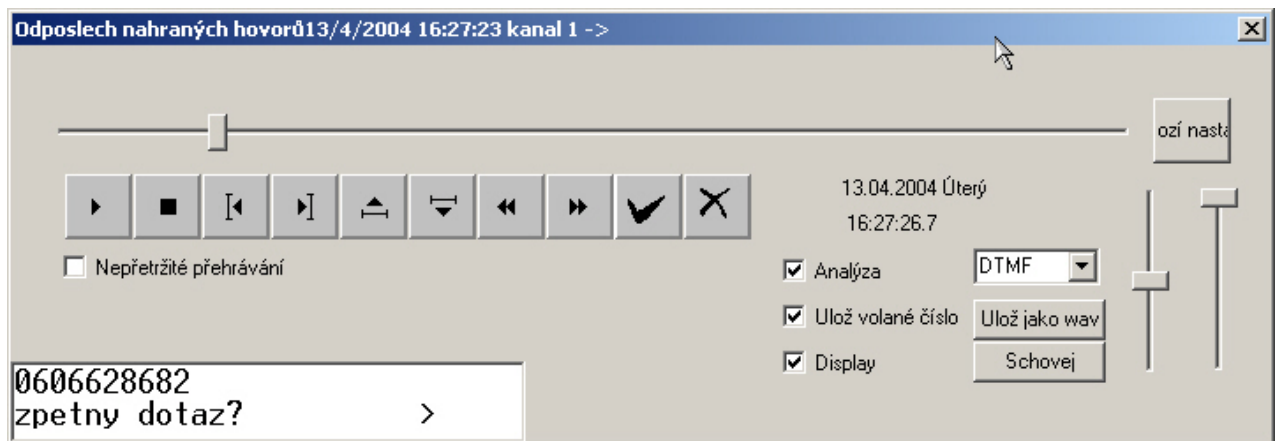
Odposlech nahraných hovorů13/4/2004 16:27:23 kanal 1 ->

ozí nasta

13.04.2004 Úterý

16:27:26.7

Nepřetržité přehrávání

Analýza

DTMF

Ulož volané číslo

Ulož jako wav

Display

Schovej

0606628682
zpetny dotaz? >